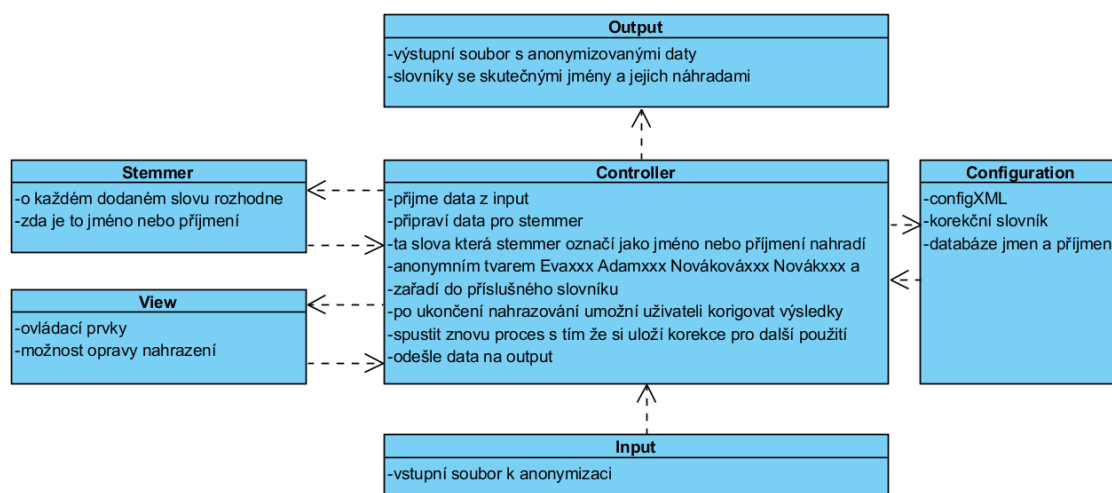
Output
-výstupní soubor s anonymizovanými daty
-slovníky se skutečnými jmény a jejich náhradami

Stemmer
-o každém dodaném slovu rozhodne
-zda je to jméno nebo příjmení

Controller
-přijme data z input
-připraví data pro stemmer
-ta slova která stemmer označí jako jméno nebo příjmení nahradí
-anonymním tvarem Evaxxx Adamxxx Novákováxxx Novákxxx a
-zařadí do příslušného slovníku
-po ukončení nahrazování umožní uživateli korigovat výsledky
-spustit znovu proces s tím že si uloží korekce pro další použití
-odešle data na output

Configuration
-configXML
-korekční slovník
-databáze jmen a příjmen

View
-ovládací prvky
-možnost opravy nahrazení

Input
-vstupní soubor k anonymizaci